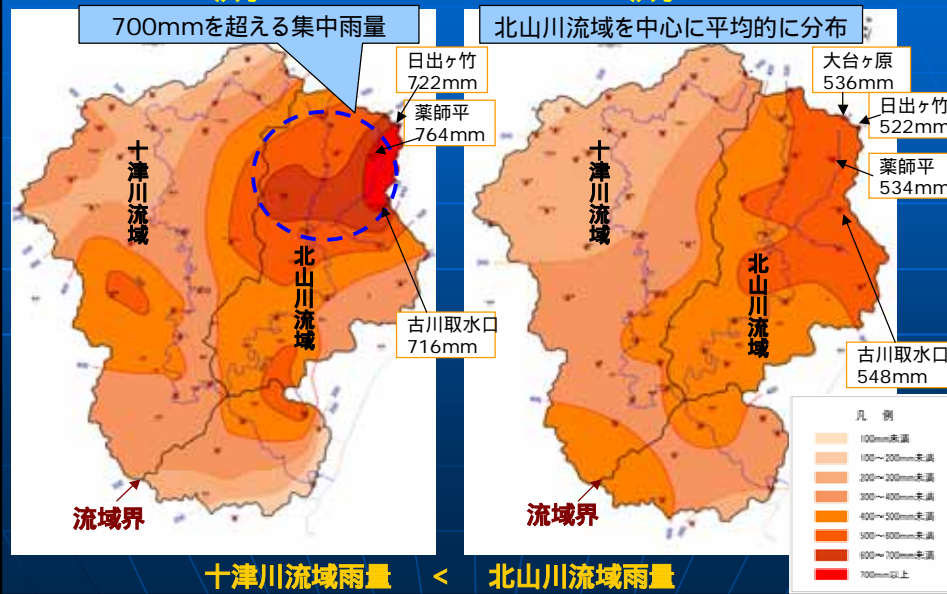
700mmを超える集中雨量

日出ヶ竹
722mm

薬師平
764mm

十津川流域

北山川流域

古川取水口
716mm

流域界

北山川流域を中心に平均的に分布

大台ヶ原
536mm

日出ヶ竹
522mm

薬師平
534mm

十津川流域

北山川流域

古川取水口
548mm

流域界

凡 例

100mm未満
100～200mm未満
200～300mm未満
300～400mm未満
400～500mm未満
500～600mm未満
600～700mm未満
700mm以上

十津川流域雨量 < 北山川流域雨量